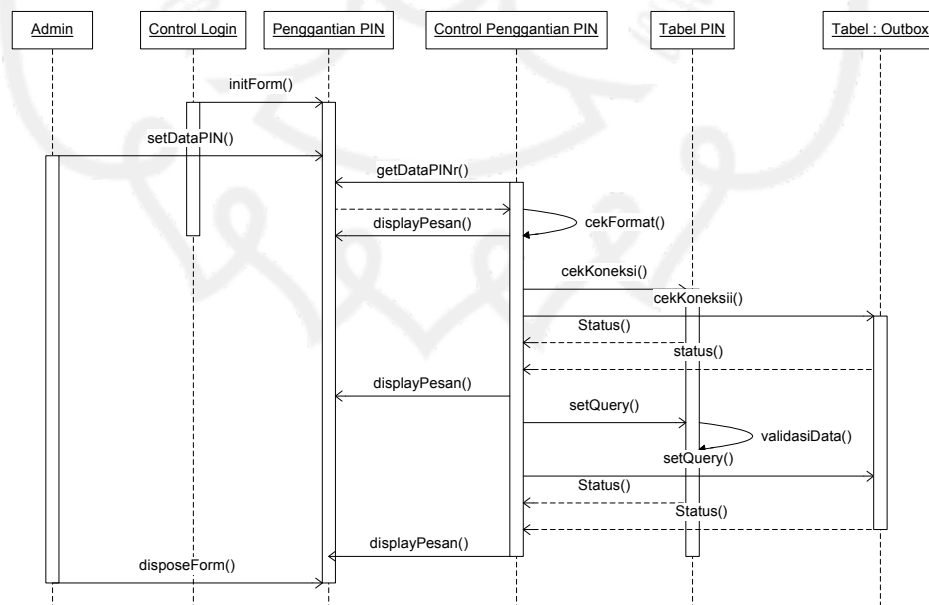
Admin
Control Login
Penggantian PIN
Control Penggantian PIN
Tabel PIN
Tabel : Outbox

initForm()
setDataPIN()
getDataPINr()
displayPesan()
cekFormat()
cekKoneksi()
cekKoneksii()
Status()
status()
displayPesan()
setQuery()
validasiData()
setQuery()
Status()
Status()
displayPesan()
disposeForm()